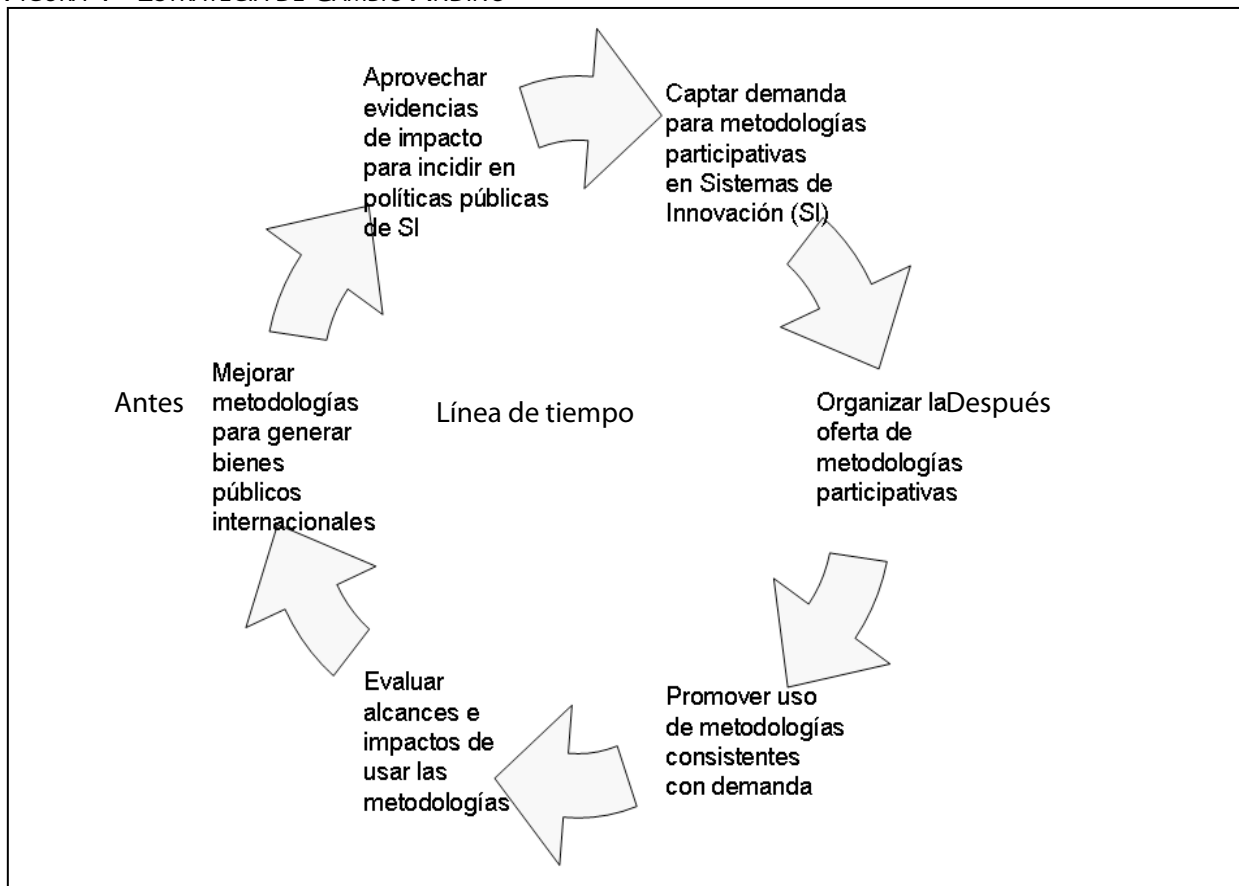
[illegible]

Aprovechar evidencias de impacto para incidir en políticas públicas de SI

Captar demanda para metodologías participativas en Sistemas de Innovación (SI)

Antes

Mejorar metodologías para generar bienes públicos internacionales

Línea de tiempo

Organizar laDespués oferta de metodologías participativas

Evaluar alcances e impactos de usar las metodologías

Promover uso de metodologías consistentes con demanda